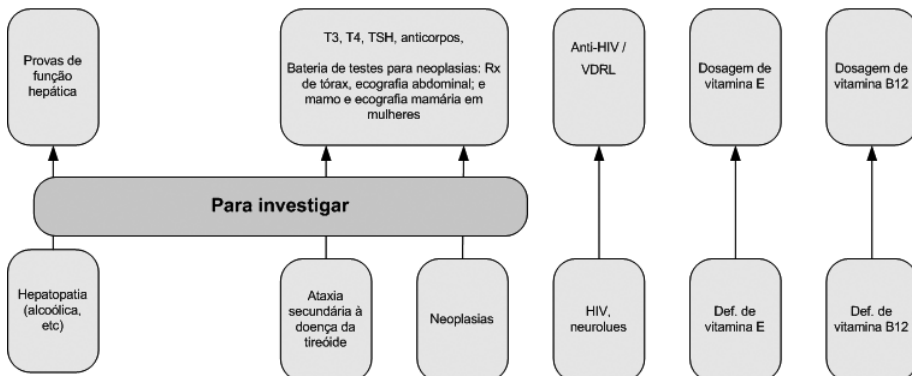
Provas de função hepática

T3, T4, TSH, anticorpos,

Bateria de testes para neoplasias: Rx de tórax, ecografia abdominal; e mamo e ecografia mamária em mulheres

Anti-HIV / VDRL

Dosagem de vitamina E

Dosagem de vitamina B12

Para investigar

Hepatopatia (alcoólica, etc)

Ataxia secundária à doença da tireóide

Neoplasias

HIV, neurolues

Def. de vitamina E

Def. de vitamina B12